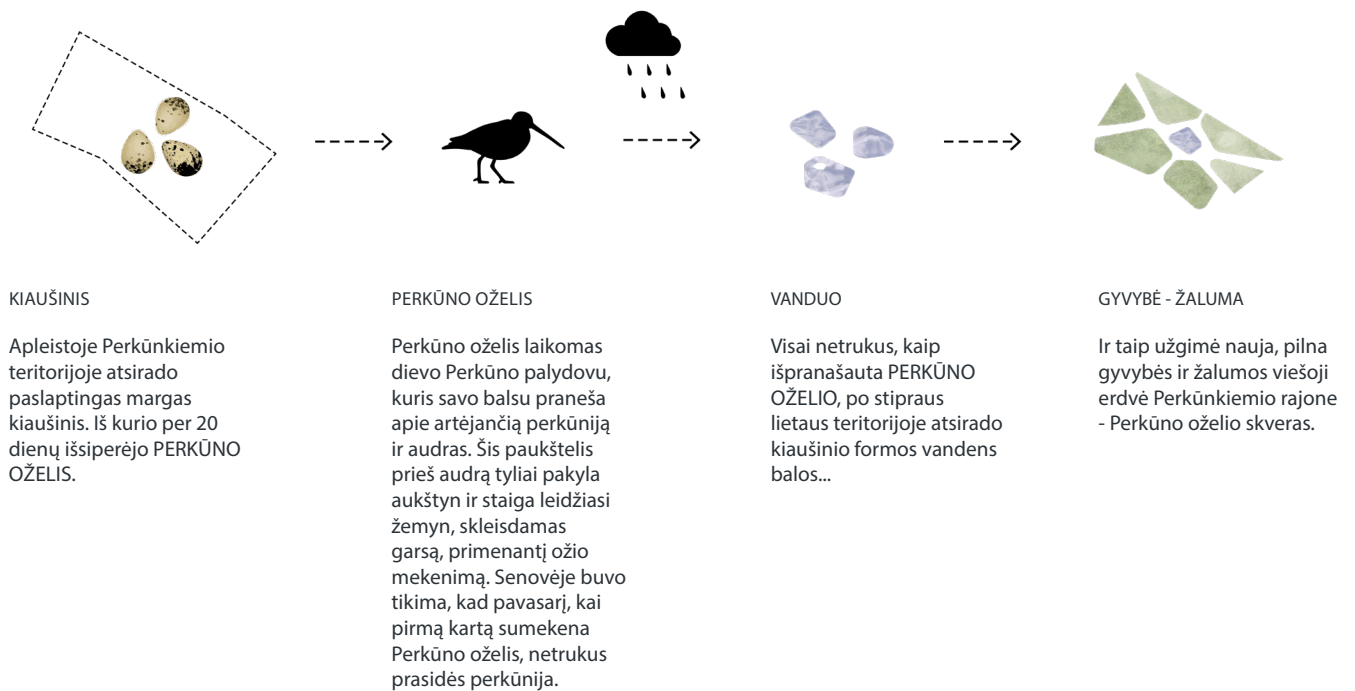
KIAUŠINIS

Apleistoje Perkūnkiemio teritorijoje atsirado paslaptingas margas kiaušinis. Iš kurio per 20 dienų išsiperėjo PERKŪNO OŽELIS.

PERKŪNO OŽELIS

Perkūno oželis laikomas dievo Perkūno palydovu, kuris savo balsu praneša apie artėjančią perkūniją ir audras. Šis paukštelis prieš audrą tyliai pakyla aukštyn ir staiga leidžiasi žemyn, skleisdamas garsą, primenantį ožio mekenimą. Senovėje buvo tikima, kad pavasarį, kai pirmą kartą sumekena Perkūno oželis, netrukus prasidės perkūnija.

VANDUO

Visai netrukus, kaip išpranašauta PERKŪNO OŽELIO, po stipraus lietaus teritorijoje atsirado kiaušinio formos vandens balos...

GYVYBĖ - ŽALUMA

Ir taip užgimė nauja, pilna gyvybės ir žalumos viešoji erdvė Perkūnkiemio rajone - Perkūno oželio skveras.